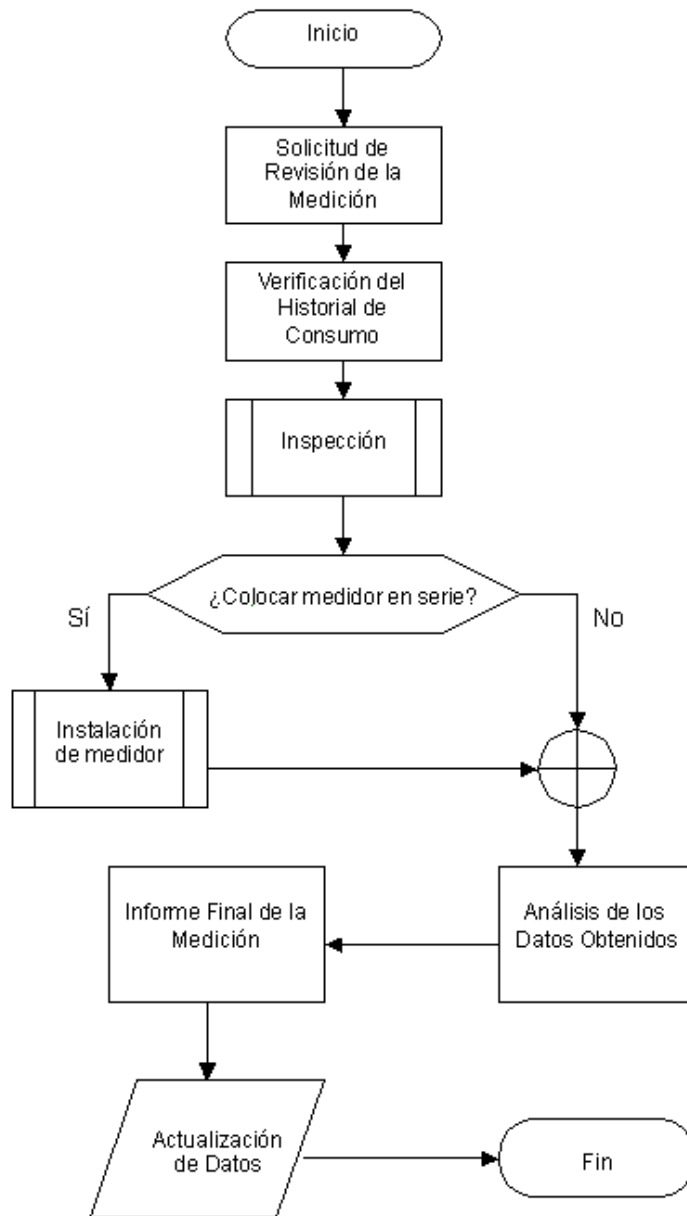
Inicio

Solicitud de Revisión de la Medición

Verificación del Historial de Consumo

Inspección

¿Colocar medidor en serie?

Sí

No

Instalación de medidor

Informe Final de la Medición

Análisis de los Datos Obtenidos

Actualización de Datos

Fin